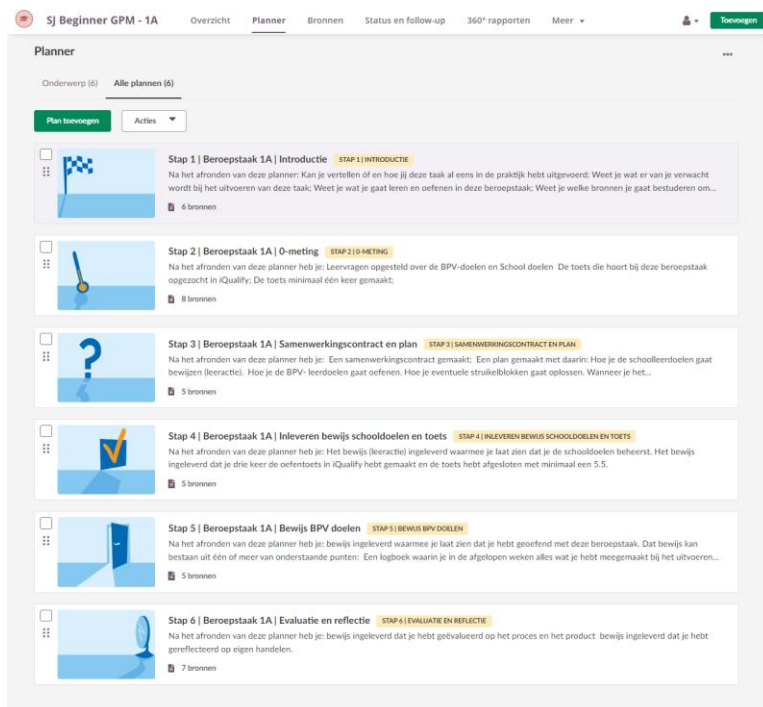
SJ Beginner GPM - 1A
Overzicht
Planner
Bronnen
Status en follow-up
360° rapporten
Meer
Toevoegen

Planner
...
Onderwerp (6)
Alle plannen (6)

Plan toevoegen
Acties

Stap 1 | Beroepstaak 1A | Introductie
STAP 1 | INTRODUCTIE
Na het afronden van deze planner: Kan je vertellen óf en hoe jij deze taak al eens in de praktijk hebt uitgevoerd; Weet je wat er van je verwacht wordt bij het uitvoeren van deze taak; Weet je wat je gaat leren en oefenen in deze beroepstaak; Weet je welke bronnen je gaat bestuderen om...
6 bronnen

Stap 2 | Beroepstaak 1A | 0-meting
STAP 2 | 0-METING
Na het afronden van deze planner heb je: Leervragen opgesteld over de BPV-doelen en School doelen De toets die hoort bij deze beroepstaak opgezocht in iQualify; De toets minimaal één keer gemaakt;
8 bronnen

Stap 3 | Beroepstaak 1A | Samenwerkingscontract en plan
STAP 3 | SAMENWERKINGSCONTRACT EN PLAN
Na het afronden van deze planner heb je: Een samenwerkingscontract gemaakt; Een plan gemaakt met daarin: Hoe je de schoolleerdoelen gaat bewijzen (leeractie). Hoe je de BPV- leerdoelen gaat oefenen. Hoe je eventuele struikelblokken gaat oplossen. Wanneer je het...
5 bronnen

Stap 4 | Beroepstaak 1A | Inleveren bewijs schooldoelen en toets
STAP 4 | INLEVEREN BEWIJS SCHOOLDOELEN EN TOETS
Na het afronden van deze planner heb je: Het bewijs (leeractie) ingeleverd waarmee je laat zien dat je de schooldoelen beheerst. Het bewijs ingeleverd dat je drie keer de oefentoets in iQualify hebt gemaakt en de toets hebt afgesloten met minimaal een 5.5.
5 bronnen

Stap 5 | Beroepstaak 1A | Bewijs BPV doelen
STAP 5 | BEWIJS BPV DOELEN
Na het afronden van deze planner heb je: bewijs ingeleverd waarmee je laat zien dat je hebt geoefend met deze beroepstaak. Dat bewijs kan bestaan uit één of meer van onderstaande punten: Een logboek waarin je in de afgelopen weken alles wat je hebt meegemaakt bij het uitvoeren...
5 bronnen

Stap 6 | Beroepstaak 1A | Evaluatie en reflectie
STAP 6 | EVALUATIE EN REFLECTIE
Na het afronden van deze planner heb je: bewijs ingeleverd dat je hebt geëvalueerd op het proces en het product bewijs ingeleverd dat je hebt gereflecteerd op eigen handelen.
7 bronnen